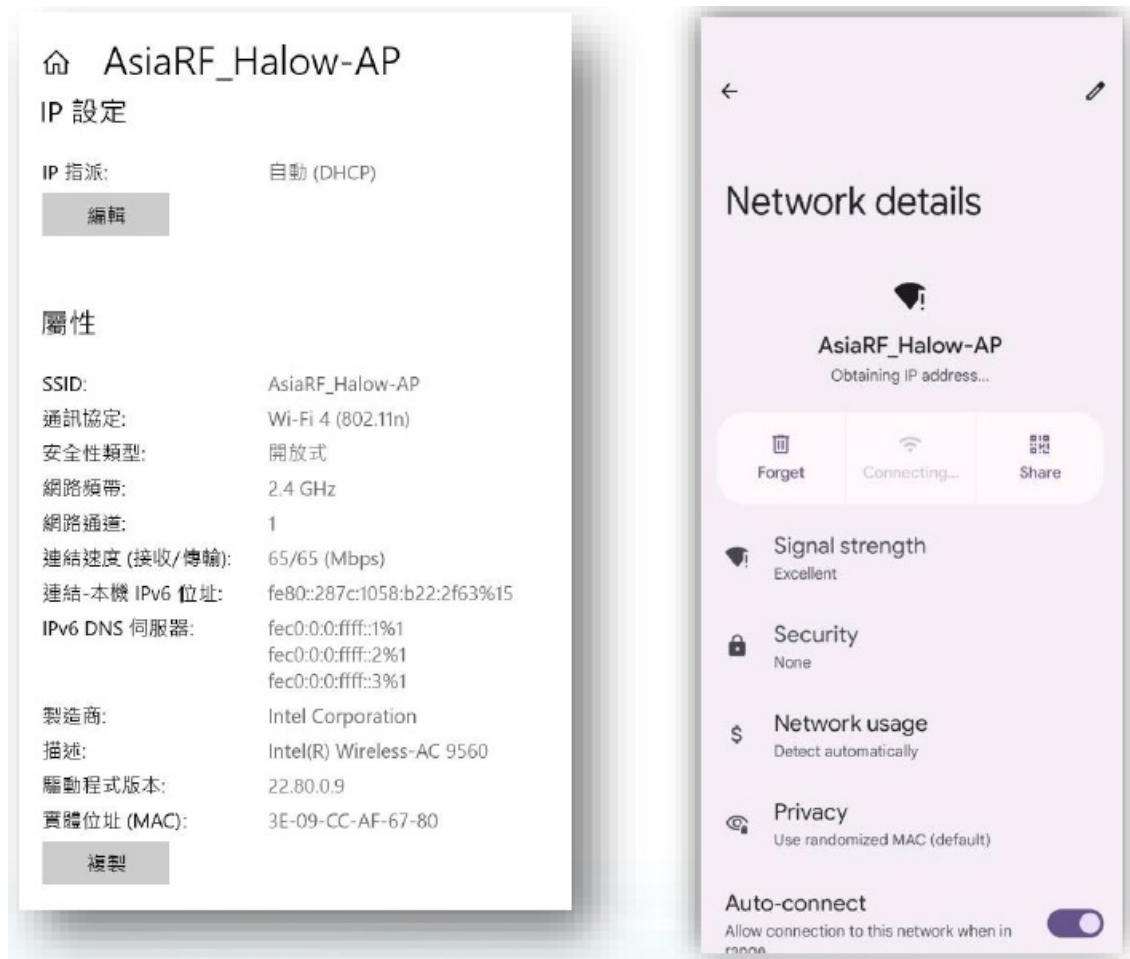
AsiaRF_Halow-AP
IP 設定

IP 指派: 自動 (DHCP)
編輯

屬性

| | |
|---|---|
| SSID: | AsiaRF_Halow-AP |
| 通訊協定: | Wi-Fi 4 (802.11n) |
| 安全性類型: | 開放式 |
| 網路頻帶: | 2.4 GHz |
| 網路通道: | 1 |
| 連結速度 (接收/傳輸): | 65/65 (Mbps) |
| 連結-本機 IPv6 位址: | fe80::287c:1058:b22:2f63%15 |
| IPv6 DNS 伺服器: | fec0:0:0:ffff::1%1 fec0:0:0:ffff::2%1 fec0:0:0:ffff::3%1 |
| 製造商: | Intel Corporation |
| 描述: | Intel(R) Wireless-AC 9560 |
| 驅動程式版本: | 22.80.0.9 |
| 實體位址 (MAC): | 3E-09-CC-AF-67-80 |

複製

Network details

AsiaRF_Halow-AP
Obtaining IP address...

Forget
Connecting...
Share

Signal strength
Excellent

Security
None

Network usage
Detect automatically

Privacy
Use randomized MAC (default)

Auto-connect
Allow connection to this network when in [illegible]